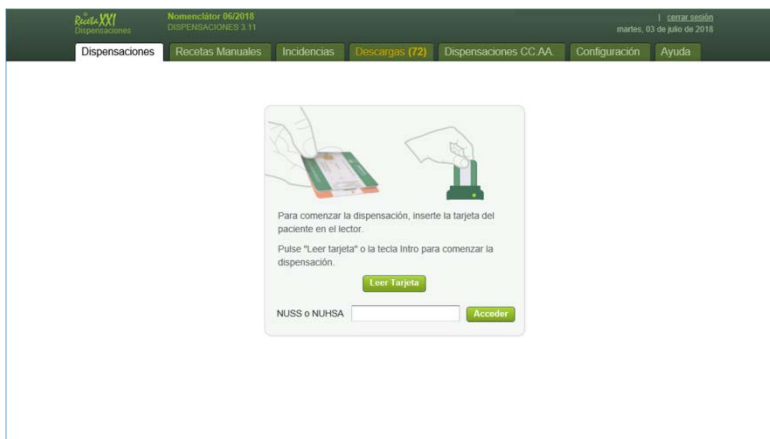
RecetaXXI Dispensaciones

Nomenclátor 06/2018
DISPENSACIONES 3.11

| cerrar sesión
martes, 03 de julio de 2018

Dispensaciones | Recetas Manuales | Incidencias | Descargas (72) | Dispensaciones CC.AA. | Configuración | Ayuda

Para comenzar la dispensación, inserte la tarjeta del paciente en el lector.

Pulse "Leer tarjeta" o la tecla Intro para comenzar la dispensación.

Leer Tarjeta

NUSS o NUHSA

Acceder